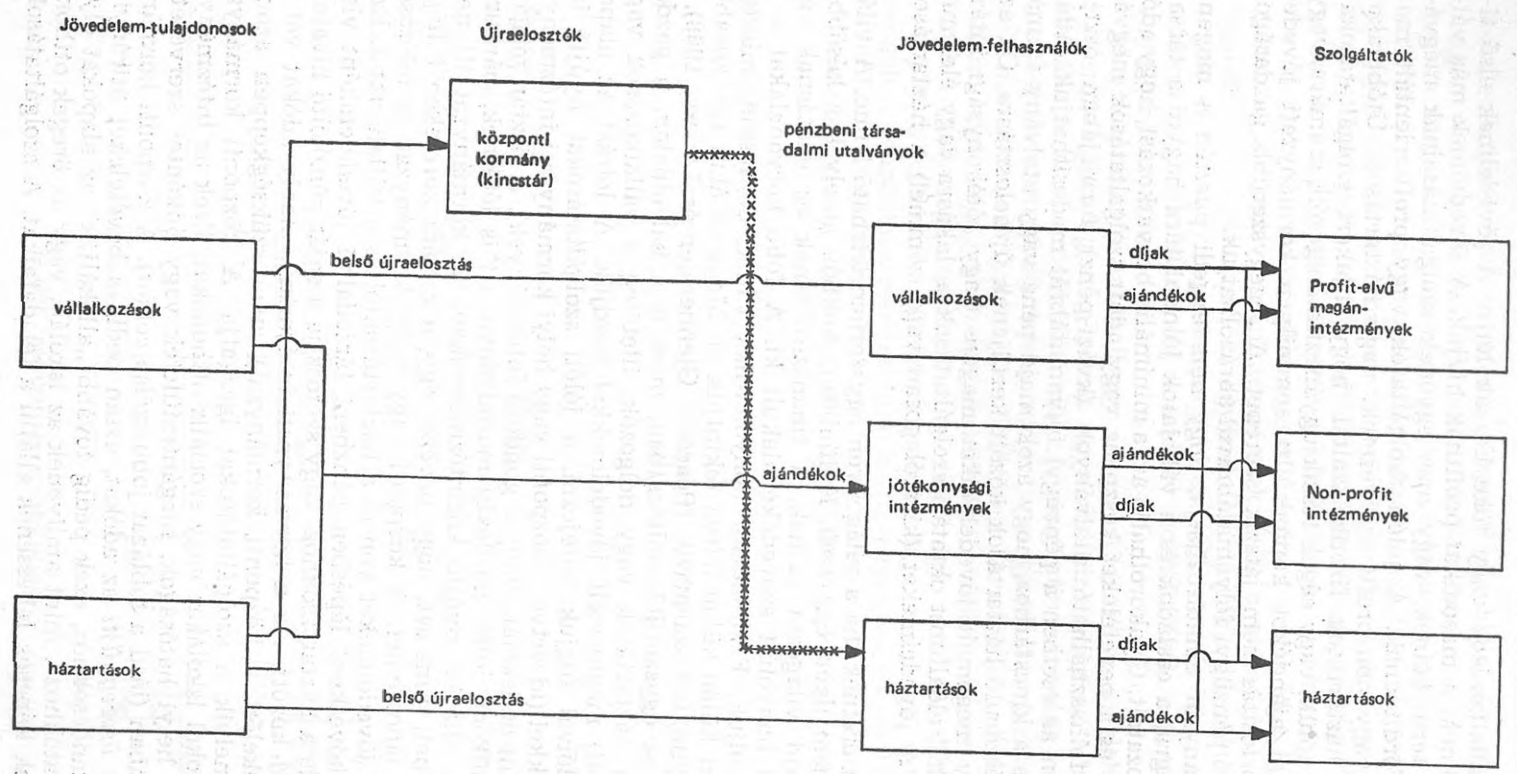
Jövedelem-tulajdonosok

Újraelosztók

Jövedelem-felhasználók

Szolgáltatók

központi kormány (kincstár)

pénzbeni társadalmi utalványok

vállalkozások

belső újraelosztás

vállalkozások

díjak

ajándékok

Profit-elvű magánintézmények

ajándékok

jótékonysági intézmények

ajándékok

díjak

Non-profit intézmények

háztartások

háztartások

díjak

belső újraelosztás

ajándékok

háztartások